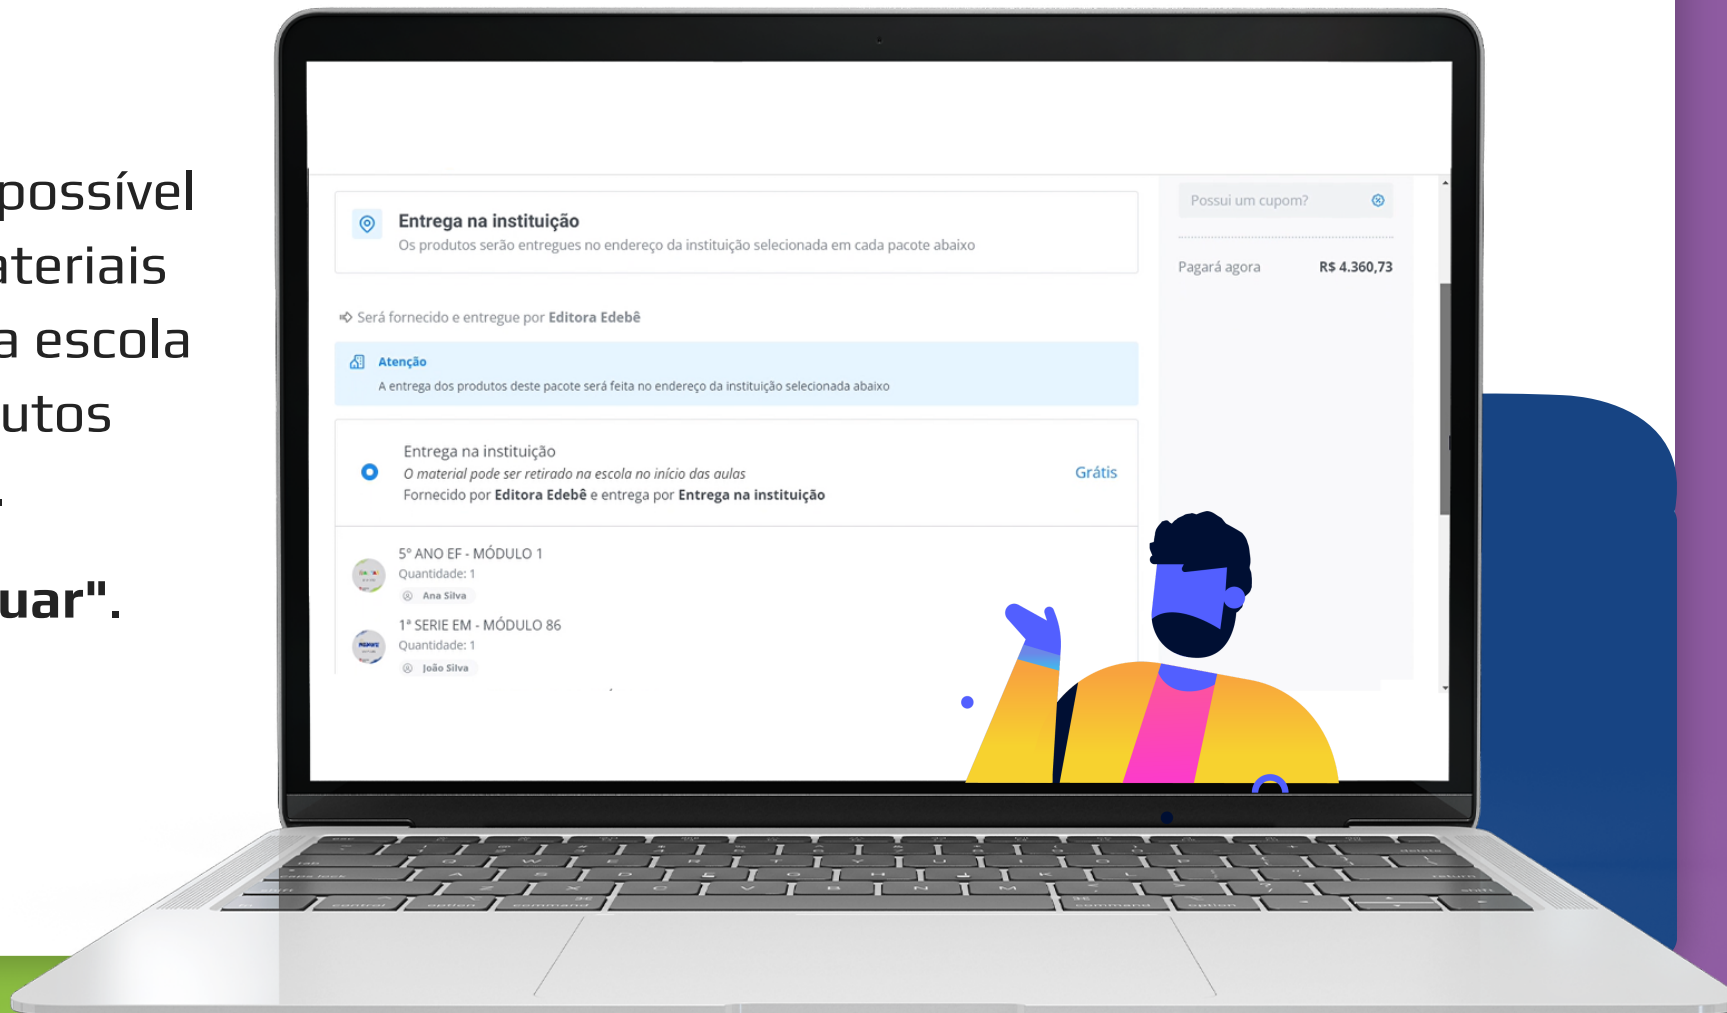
possível
ateriais
a escola
utos

uar".

Entrega na instituição
Os produtos serão entregues no endereço da instituição selecionada em cada pacote abaixo

Será fornecido e entregue por Editora Edebê

Atenção
A entrega dos produtos deste pacote será feita no endereço da instituição selecionada abaixo

Entrega na instituição
O material pode ser retirado na escola no início das aulas
Fornecido por Editora Edebê e entrega por Entrega na instituição
Grátis

5º ANO EF - MÓDULO 1
Quantidade: 1
Ana Silva

1ª SERIE EM - MÓDULO 86
Quantidade: 1
João Silva

Possui um cupom?

Pagará agora R$ 4.360,73